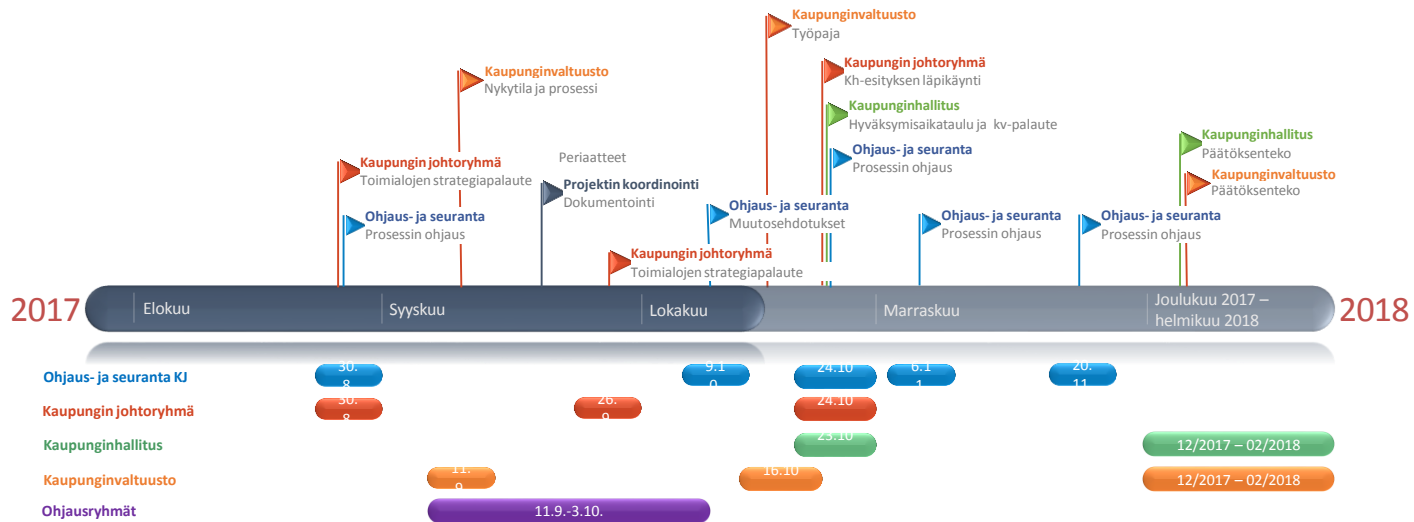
Kaupunginvaltuusto
Työpaja

Kaupungin johtoryhmä
Kh-esityksen läpikäynti

Kaupunginhallitus
Hyväksymisaikataulu ja kv-palaute

Ohjaus- ja seuranta
Prosessin ohjaus

Kaupunginvaltuusto
Nykytila ja prosessi

Kaupunginhallitus
Päätöksenteko

Kaupunginvaltuusto
Päätöksenteko

Kaupungin johtoryhmä
Toimialojen strategiapalaute

Periaatteet

Projektin koordinointi
Dokumentointi

Ohjaus- ja seuranta
Muutosehdotukset

Ohjaus- ja seuranta
Prosessin ohjaus

Ohjaus- ja seuranta
Prosessin ohjaus

Ohjaus- ja seuranta
Prosessin ohjaus

Kaupungin johtoryhmä
Toimialojen strategiapalaute

2017 Elokuu Syyskuu Lokakuu Marraskuu Joulukuu 2017 – helmikuu 2018 2018

Ohjaus- ja seuranta KJ 30.8 9.10 24.10 6.11 20.11
Kaupungin johtoryhmä 30.8 26.9 24.10
Kaupunginhallitus 23.10 12/2017 – 02/2018
Kaupunginvaltuusto 11.9 16.10 12/2017 – 02/2018
Ohjausryhmät 11.9.-3.10.